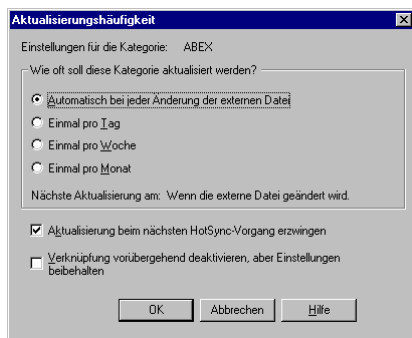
Aktualisierungshäufigkeit

Einstellungen für die Kategorie: ABEX

Wie oft soll diese Kategorie aktualisiert werden?

Automatisch bei jeder Änderung der externen Datei

Einmal pro Tag

Einmal pro Woche

Einmal pro Monat

Nächste Aktualisierung am: Wenn die externe Datei geändert wird.

Aktualisierung beim nächsten HotSync-Vorgang erzwingen

Verknüpfung vorübergehend deaktivieren, aber Einstellungen beibehalten

OK Abbrechen Hilfe